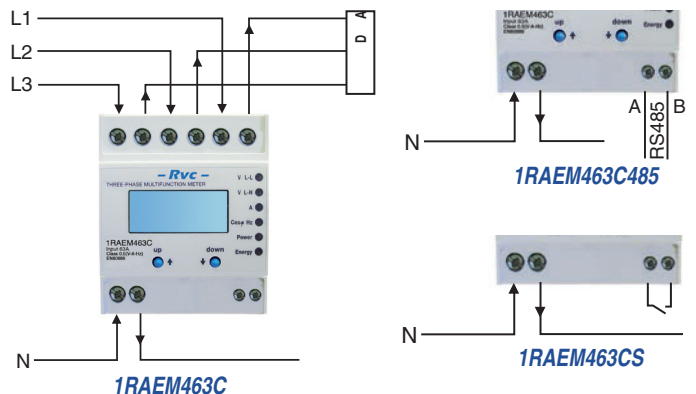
L1
L2
L3
D A
– Rvc –
THREE-PHASE MULTIFUNCTION METER
V L-L
V L-N
A
Cosφ Hz
Power
Energy
1RAEM463C
Input 63A
Class 0.5(V-A-Hz)
EN50000
up
down
N
1RAEM463C
Input 63A
Class 0.5(V-A-Hz)
EN50000
up
down
Energy
A
RS485
B
N
1RAEM463C485
N
1RAEM463CS